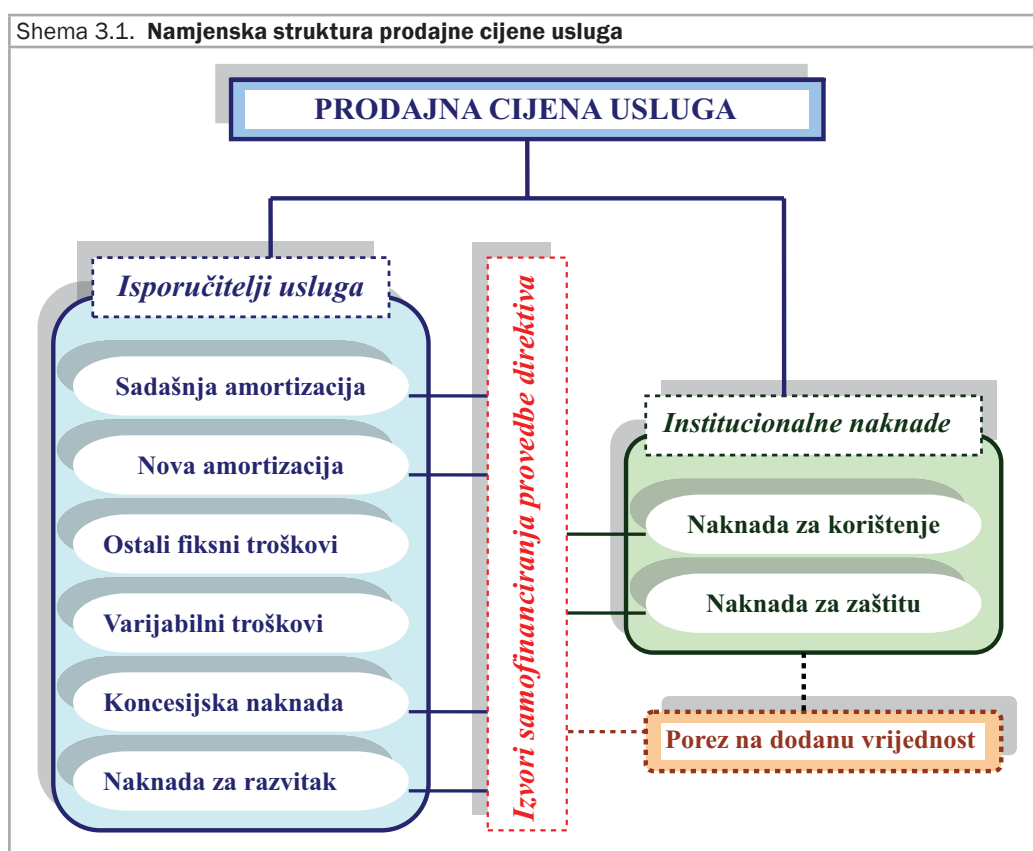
Shema 3.1. **Namjenska struktura prodajne cijene usluga**

PRODAJNA CIJENA USLUGA

Isporučitelji usluga

Sadašnja amortizacija

Nova amortizacija

Ostali fiksni troškovi

Varijabilni troškovi

Koncesijska naknada

Naknada za razvitak

Izvori samofinanciranja provedbe direktiva

Institucionalne naknade

Naknada za korištenje

Naknada za zaštitu

Porez na dodanu vrijednost